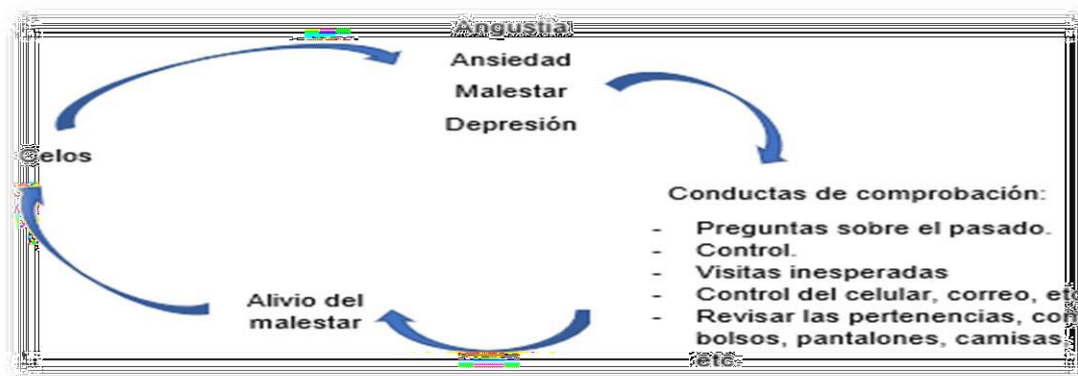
Angustia
Ansiedad
Malestar
Depresión

Celos

Conductas de comprobación:
- Preguntas sobre el pasado.
- Control.
- Visitas inesperadas
- Control del celular, correo, et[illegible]
- Revisar las pertenencias, co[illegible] bolsos, pantalones, camisas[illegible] etc.

Alivio del malestar